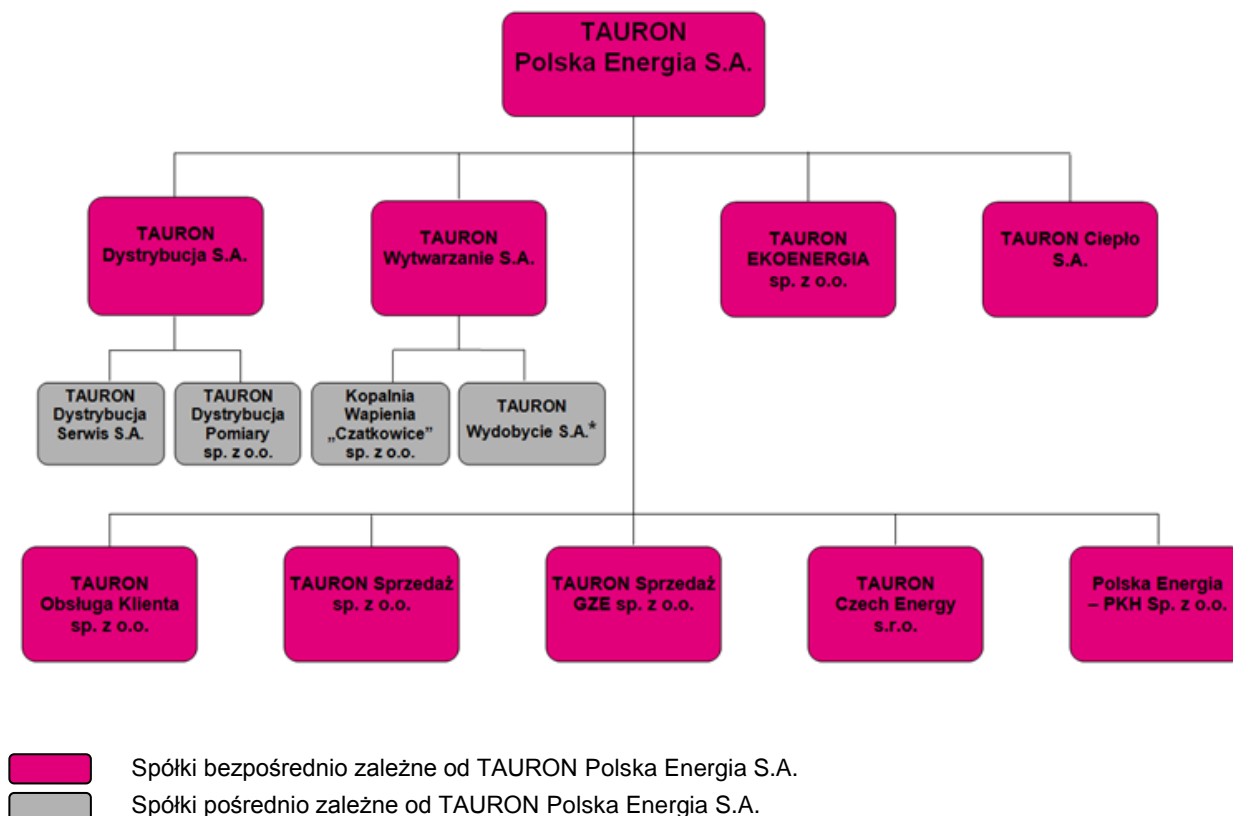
TAURON
Polska Energia S.A.

TAURON
Dystrybucja S.A.

TAURON
Wytwarzanie S.A.

TAURON
EKOENERGIA
sp. z o.o.

TAURON Ciepło
S.A.

TAURON
Dystrybucja
Serwis S.A.

TAURON
Dystrybucja
Pomiary
sp. z o.o.

Kopalnia
Wapienia
„Czatkowice"
sp. z o.o.

TAURON
Wydobycie S.A.*

TAURON
Obsługa Klienta
sp. z o.o.

TAURON Sprzedaż
sp. z o.o.

TAURON Sprzedaż
GZE sp. z o.o.

TAURON
Czech Energy
s.r.o.

Polska Energia
– PKH Sp. z o.o.

Spółki bezpośrednio zależne od TAURON Polska Energia S.A.

Spółki pośrednio zależne od TAURON Polska Energia S.A.